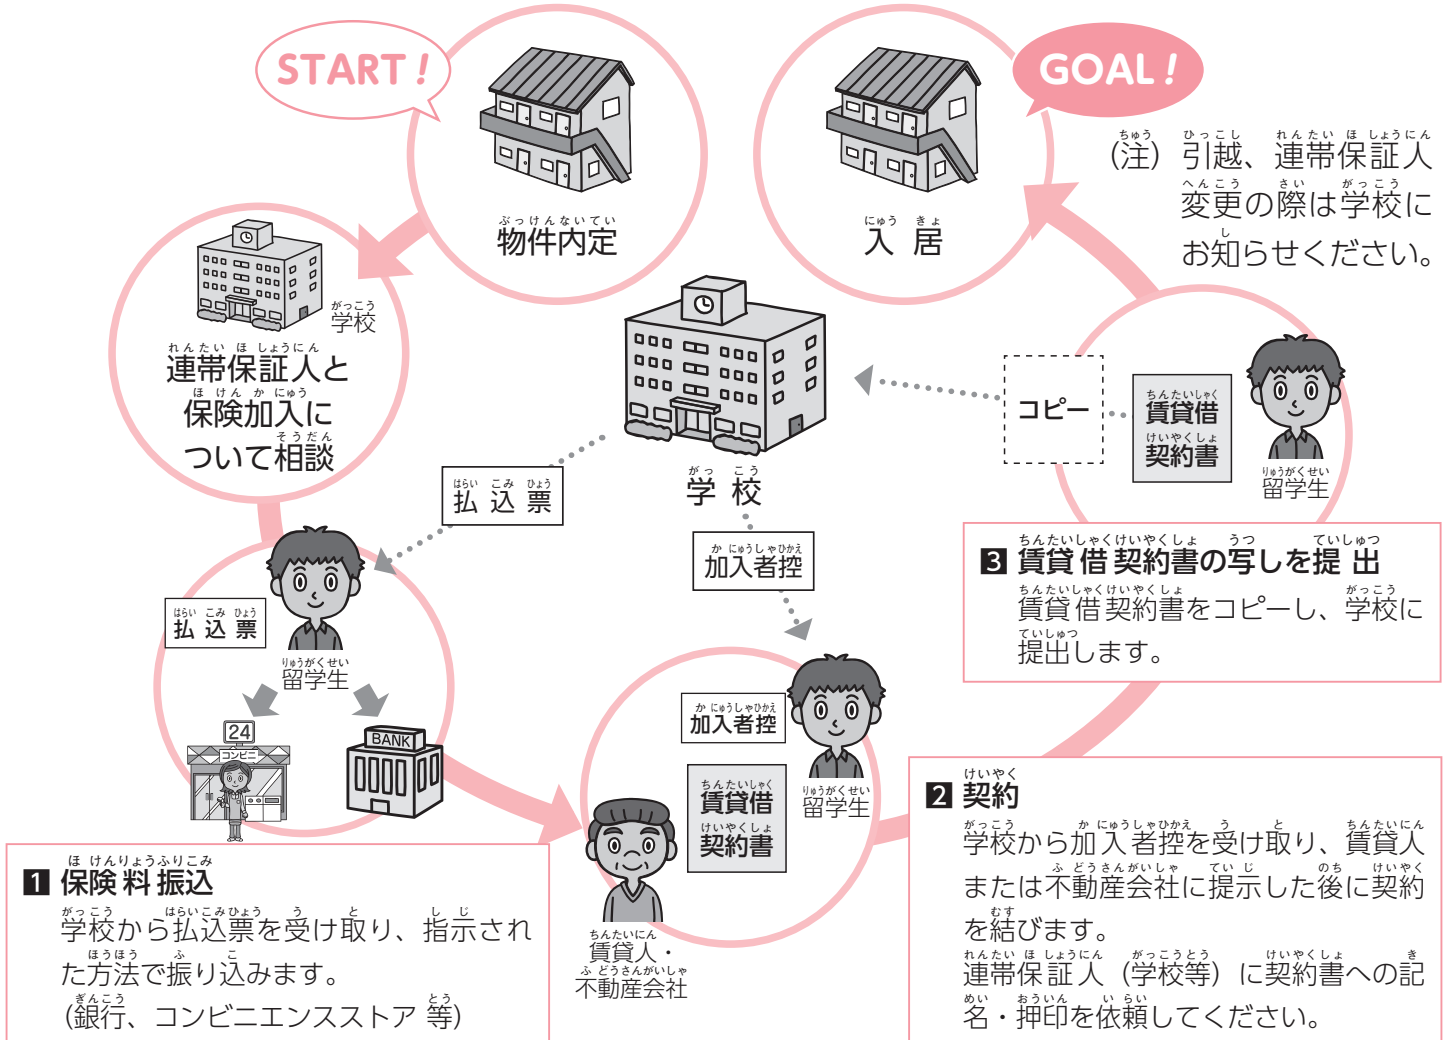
START！

物件内定

GOAL！

入居

(注) 引越、連帯保証人変更の際は学校にお知らせください。

学校

連帯保証人と保険加入について相談

学校

コピー

賃貸借契約書

留学生

払込票

加入者控

3 賃貸借契約書の写しを提出
賃貸借契約書をコピーし、学校に提出します。

払込票

留学生

24
コンビニ

BANK

加入者控

賃貸借契約書

留学生

賃貸人・不動産会社

2 契約
学校から加入者控を受け取り、賃貸人または不動産会社に提示した後に契約を結びます。
連帯保証人（学校等）に契約書への記名・押印を依頼してください。

1 保険料振込
学校から払込票を受け取り、指示された方法で振り込みます。
（銀行、コンビニエンスストア等）